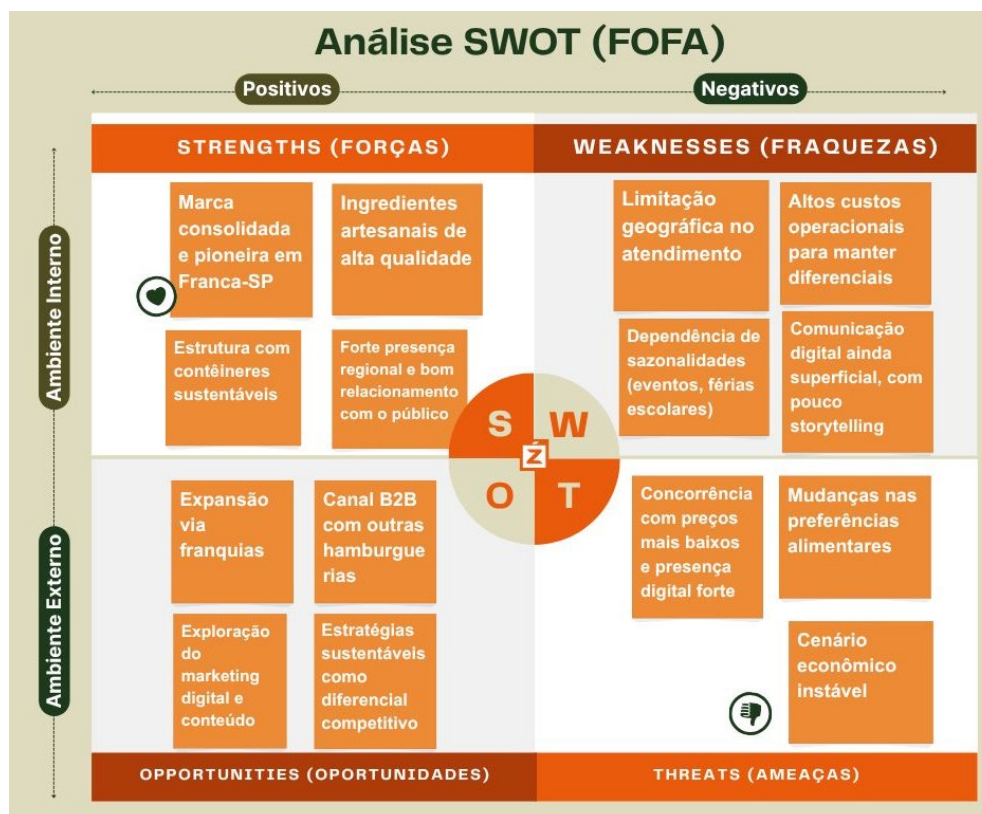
Análise SWOT (FOFA)

Positivos

Negativos

Ambiente Interno

Ambiente Externo

STRENGTHS (FORÇAS)

Marca consolidada e pioneira em Franca-SP

Ingredientes artesanais de alta qualidade

Estrutura com contêineres sustentáveis

Forte presença regional e bom relacionamento com o público

WEAKNESSES (FRAQUEZAS)

Limitação geográfica no atendimento

Altos custos operacionais para manter diferenciais

Dependência de sazonalidades (eventos, férias escolares)

Comunicação digital ainda superficial, com pouco storytelling

S W
Ź
O T

Expansão via franquias

Canal B2B com outras hamburguerias

Exploração do marketing digital e conteúdo

Estratégias sustentáveis como diferencial competitivo

Concorrência com preços mais baixos e presença digital forte

Mudanças nas preferências alimentares

Cenário econômico instável

OPPORTUNITIES (OPORTUNIDADES)

THREATS (AMEAÇAS)